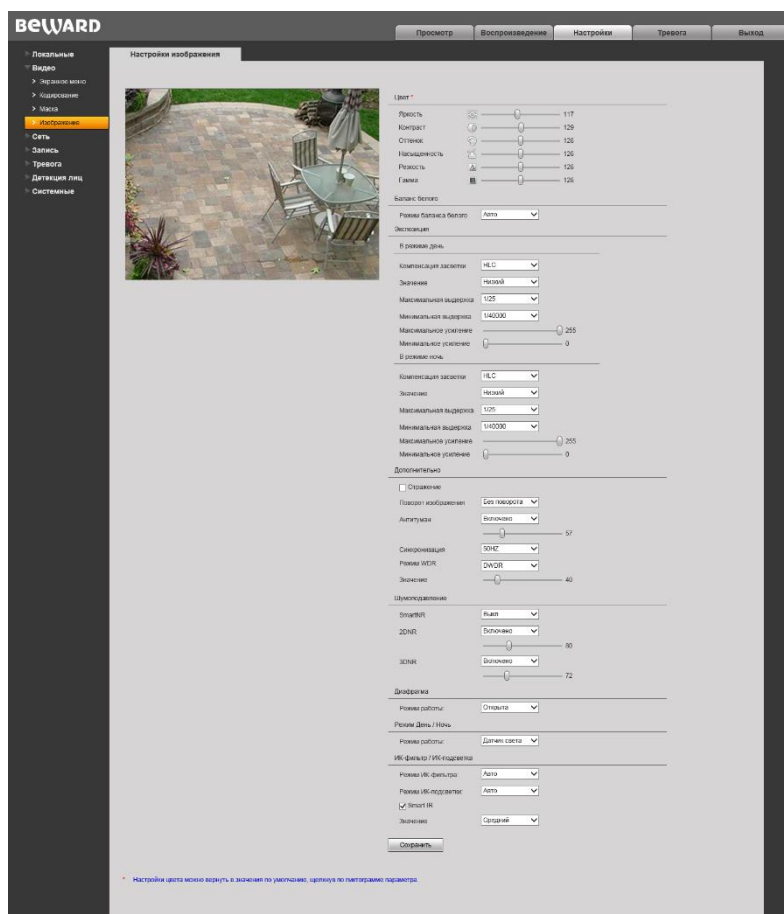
BEWARD

Просмотр | Воспроизведение | Настройки | Тревога | Выход

Локальные
Видео
> Экранное меню
> Кодирование
> Маска
> Изображение
Сеть
Запись
Тревога
Детекция лиц
Системные

Настройки изображения

Цвет *
Яркость 117
Контраст 129
Оттенок 126
Насыщенность 126
Резкость 126
Гамма 126

Баланс белого
Режим баланса белого Авто

Экспозиция
В режиме день
Компенсация засветки HLC
Значения Низкий
Максимальная выдержка 1/25
Минимальная выдержка 1/40000
Максимальное усиление 255
Минимальное усиление 0
В режиме ночь
Компенсация засветки HLC
Значение Низкий
Максимальная выдержка 1/25
Минимальная выдержка 1/40000
Максимальное усиление 255
Минимальное усиление 0

Дополнительно
Отражение
Поворот изображения Без поворота
Антитуман Включено
57
Синхронизация 50HZ
Режим WDR DWDR
Значение 40

Шумоподавление
SmartNR Выкл
2DNR Включено
80
3DNR Включено
72

Диафрагма
Режим работы Открыта

Режим День / Ночь
Режим работы Датчик света

ИК-фильтр / ИК-подсветка
Режим ИК-фильтра Авто
Режим ИК-подсветки Авто
Smart IR
Значение Средний

Сохранить

* Настройки цвета можно вернуть в значения по умолчанию, щелкнув по пиктограмме параметра.